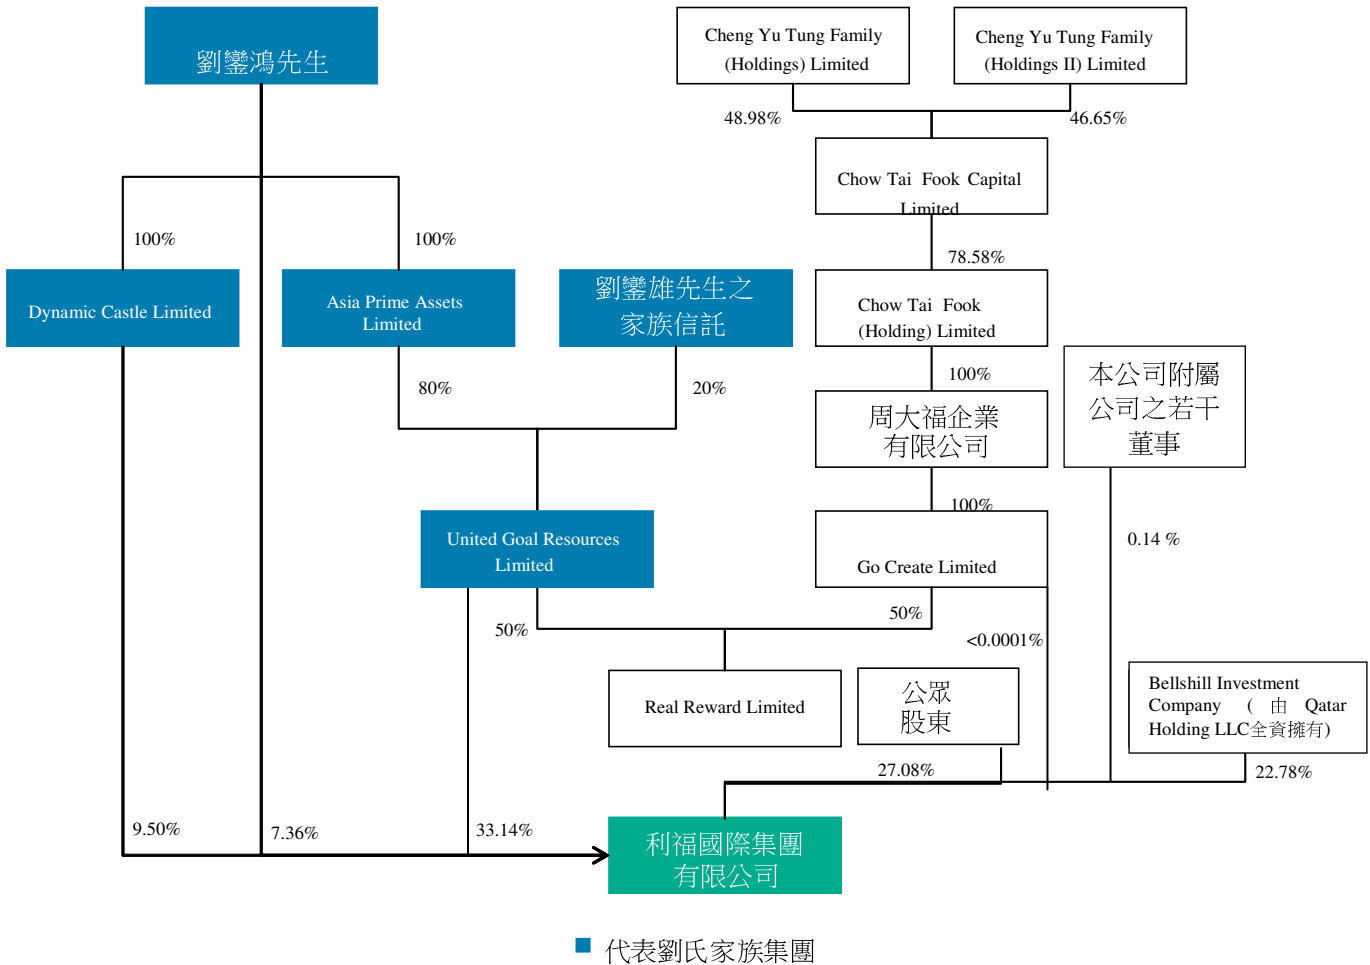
劉鑾鴻先生

Cheng Yu Tung Family (Holdings) Limited

Cheng Yu Tung Family (Holdings II) Limited

48.98%

46.65%

Chow Tai Fook Capital Limited

100%

100%

78.58%

Dynamic Castle Limited

Asia Prime Assets Limited

劉鑾雄先生之家族信託

Chow Tai Fook (Holding) Limited

80%

20%

100%

本公司附屬公司之若干董事

周大福企業有限公司

100%

United Goal Resources Limited

Go Create Limited

0.14 %

50%

50%

<0.0001%

Real Reward Limited

公眾股東

Bellshill Investment Company （由 Qatar Holding LLC全資擁有）

27.08%

22.78%

9.50%

7.36%

33.14%

利福國際集團有限公司

代表劉氏家族集團